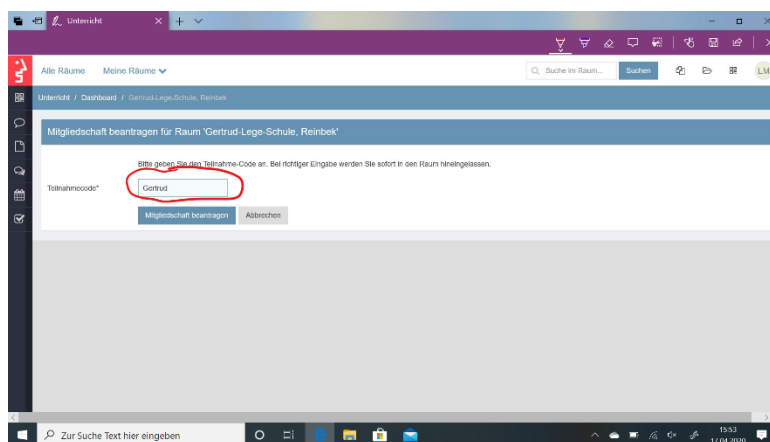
Unterricht

Alle Räume  Meine Räume

Suche im Raum...  Suchen

LM

Unterricht / Dashboard / Gertrud-Lege-Schule, Reinbek

Mitgliedschaft beantragen für Raum 'Gertrud-Lege-Schule, Reinbek'

Bitte geben Sie den Teilnahme-Code an. Bei richtiger Eingabe werden Sie sofort in den Raum hineingelassen.

Teilnahmecode*  Gertrud

Mitgliedschaft beantragen  Abbrechen

Zur Suche Text hier eingeben

15:53
1/04/2020